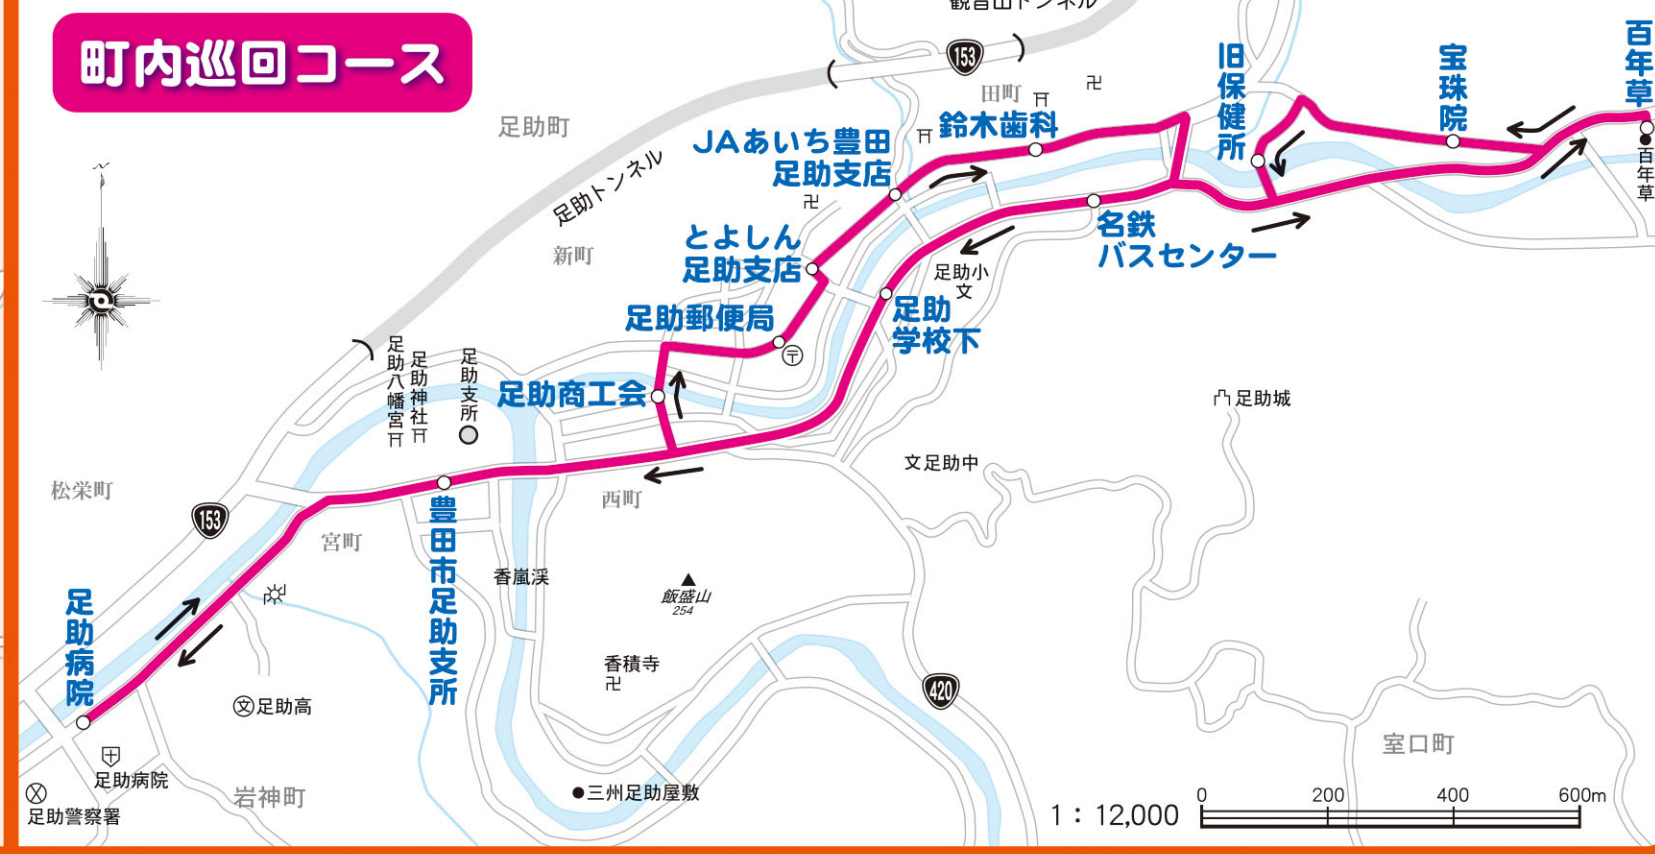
町内巡回コース

観音山トンネル

153

足助町

足助トンネル

田町

JAあいち豊田足助支店

鈴木歯科

旧保健所

宝珠院

百年草

百年草

新町

とよしん足助支店

名鉄バスセンター

足助郵便局

足助小

足助学校下

足助八幡宮

足助神社

足助支所

足助商工会

足助城

松栄町

文足助中

西町

153

宮町

豊田市足助支所

香嵐渓

足助病院

飯盛山
254

香積寺

420

足助高

室口町

足助病院

足助警察署

岩神町

三州足助屋敷

1：12,000

0 200 400 600m